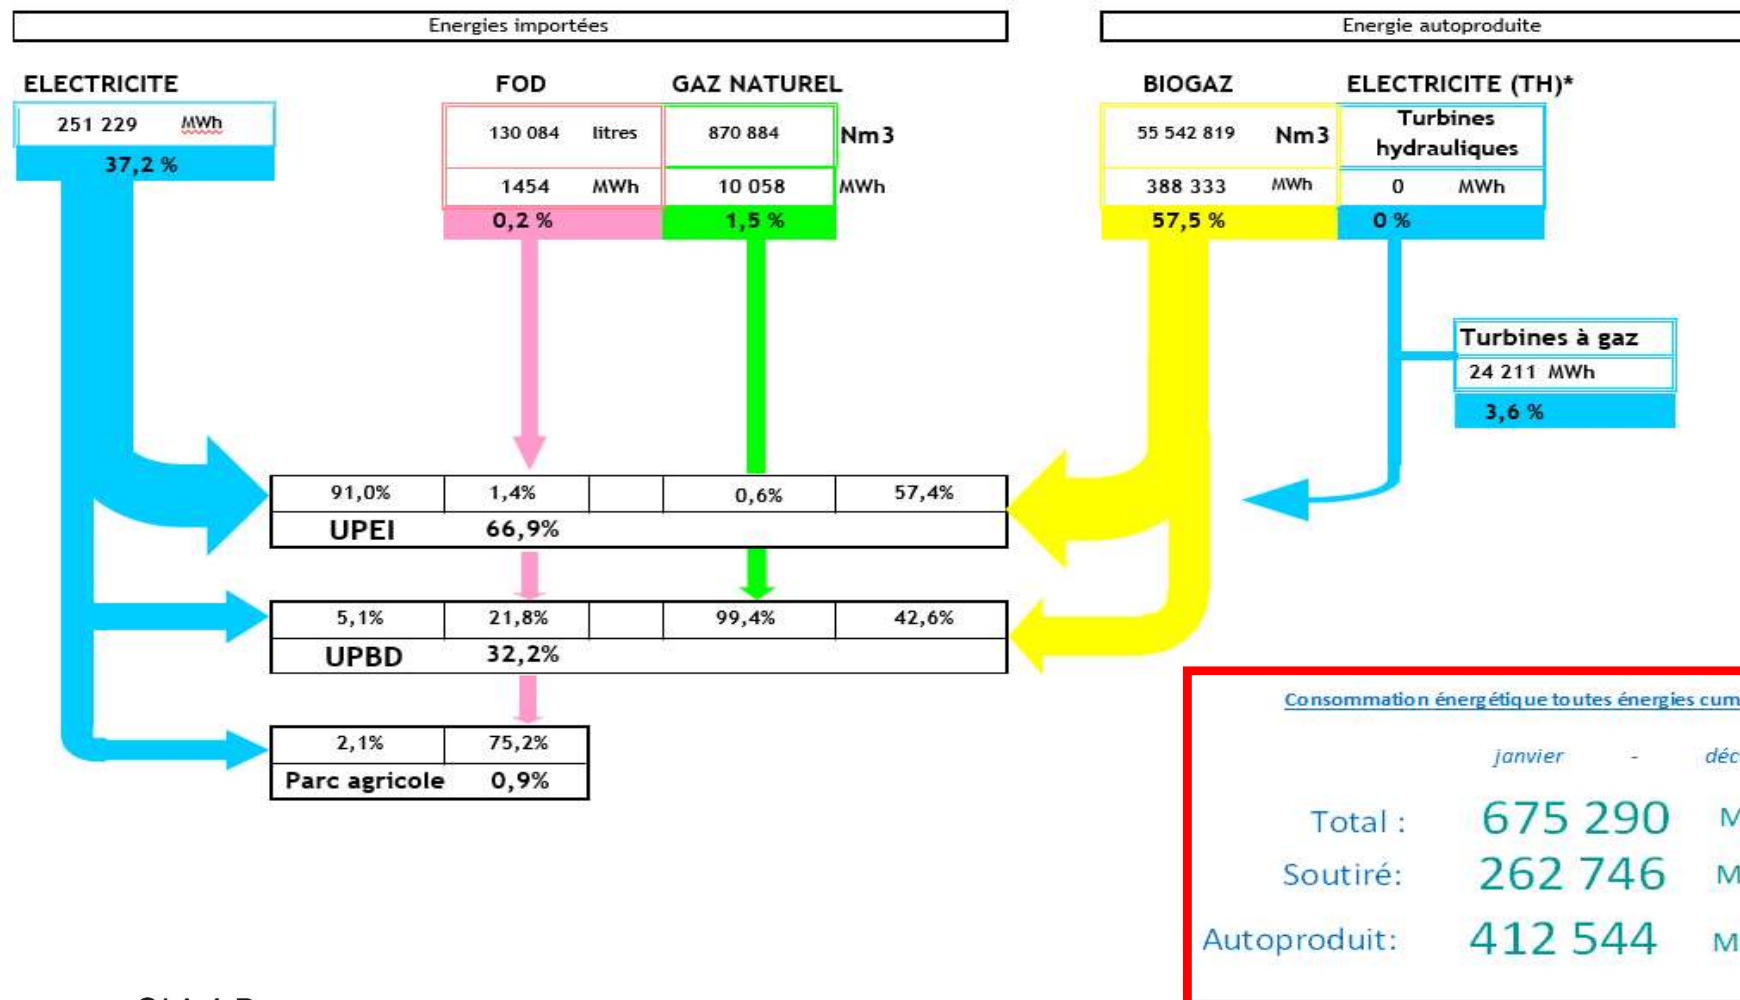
Energies importées

Energie autoproduite

ELECTRICITE

251 229 MWh

37,2 %

FOD

130 084 litres

1454 MWh

0,2 %

GAZ NATUREL

870 884 Nm3

10 058 MWh

1,5 %

BIOGAZ

55 542 819 Nm3

388 333 MWh

57,5 %

ELECTRICITE (TH)*

Turbines hydrauliques

0 MWh

0 %

Turbines à gaz

24 211 MWh

3,6 %

| 91,0% | 1,4% | | 0,6% | 57,4% |
|---|---|---|---|---|
| UPEI | 66,9% | | | |

| 5,1% | 21,8% | | 99,4% | 42,6% |
|---|---|---|---|---|
| UPBD | 32,2% | | | |

| 2,1% | 75,2% |
|---|---|
| Parc agricole | 0,9% |

Consommation énergétique toutes énergies cum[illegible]

janvier - déc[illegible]

Total : 675 290 M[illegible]

Soutiré: 262 746 M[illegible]

Autoproduit: 412 544 M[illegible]